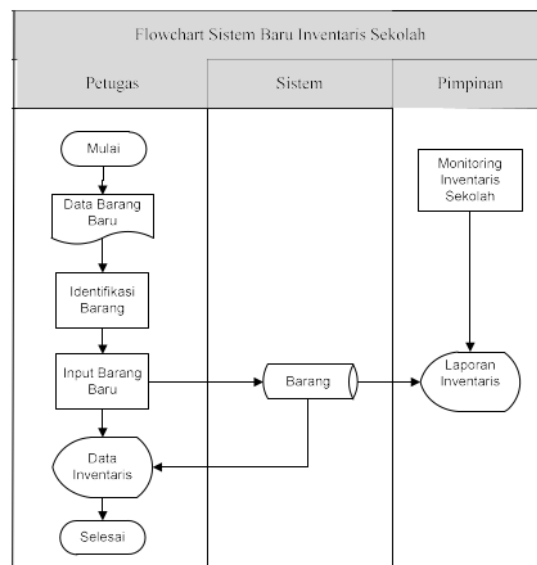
Flowchart Sistem Baru Inventaris Sekolah

| Petugas | Sistem | Pimpinan |
|---|---|---|

Mulai

Data Barang Baru

Identifikasi Barang

Input Barang Baru

Data Inventaris

Selesai

Barang

Monitoring Inventaris Sekolah

Laporan Inventaris